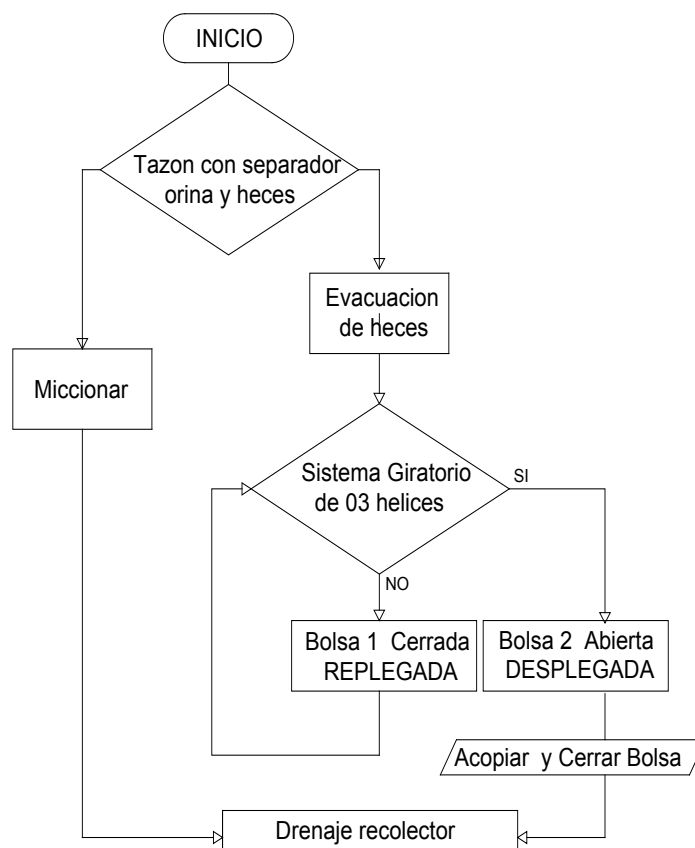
INICIO

Tazon con separador orina y heces

Evacuacion de heces

Miccionar

Sistema Giratorio de 03 helices

SI

NO

Bolsa 1 Cerrada REPLEGADA

Bolsa 2 Abierta DESPLEGADA

Acopiar y Cerrar Bolsa

Drenaje recolector